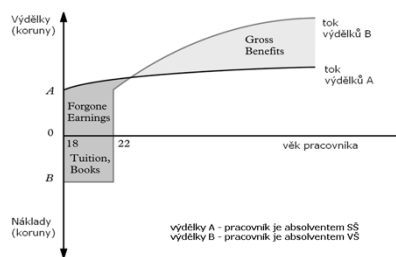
Výdělky (koruny)

Gross Benefits

tok výdělků B

tok výdělků A

A

Forgone Earnings

0

18

22

věk pracovníka

Tuition, Books

B

Náklady (koruny)

výdělky A - pracovník je absolventem SŠ
výdělky B - pracovník je absolventem VŠ